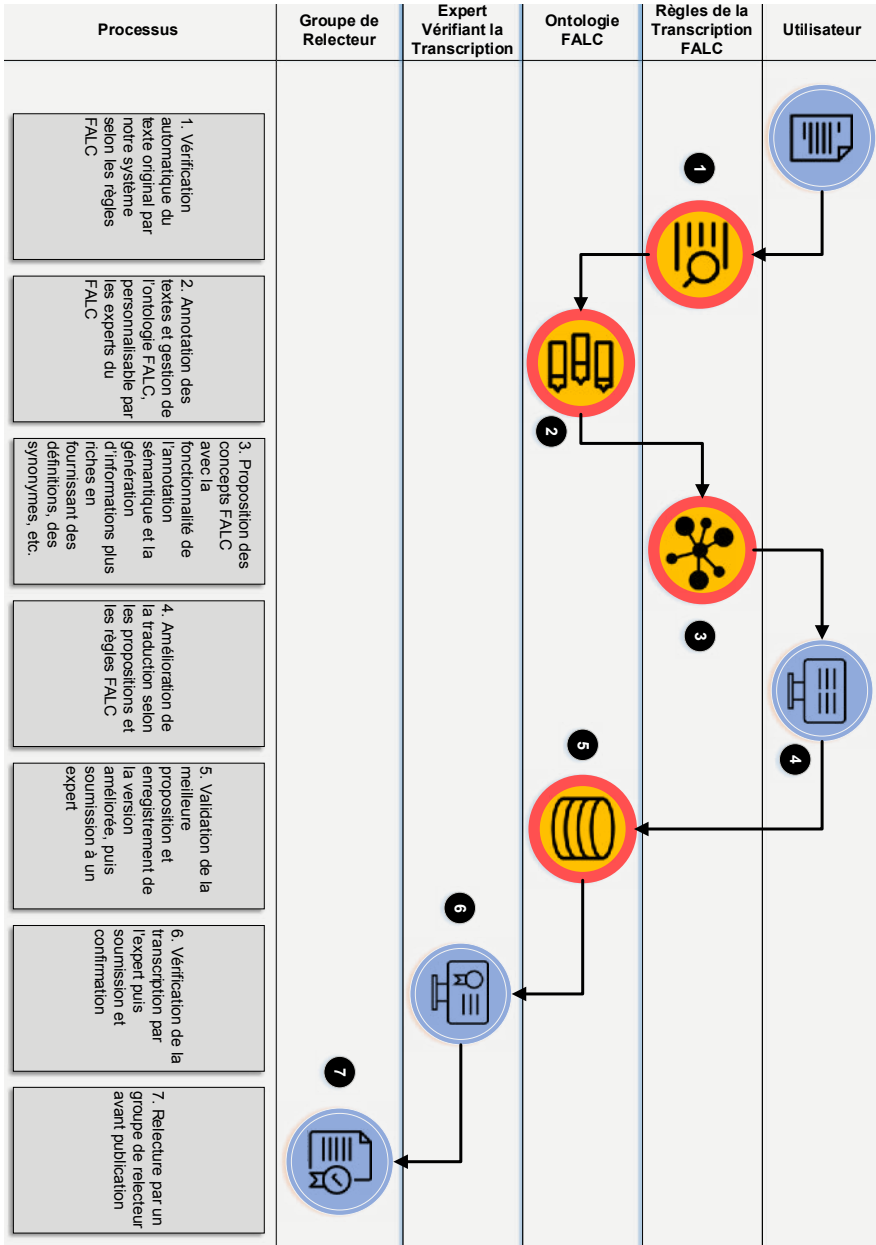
| Processus | Groupe de Relecteur | Expert Vérifiant la Transcription | Ontologie FALC | Règles de la Transcription FALC | Utilisateur |
|---|---|---|---|---|---|

1. Vérification automatique du texte original par notre système selon les règles FALC

2. Annotation des textes et gestion de l'ontologie FALC, personnalisable par les experts du FALC

3. Proposition des concepts FALC avec la fonctionnalité de l'annotation sémantique et la génération d'informations plus riches en fournissant des définitions, des synonymes, etc.

4. Amélioration de la traduction selon les propositions et les règles FALC

5. Validation de la meilleure proposition et enregistrement de la version améliorée, puis soumission à un expert

6. Vérification de la transcription par l'expert puis soumission et confirmation

7. Relecture par un groupe de relecteur avant publication

1

2

3

4

5

6

7